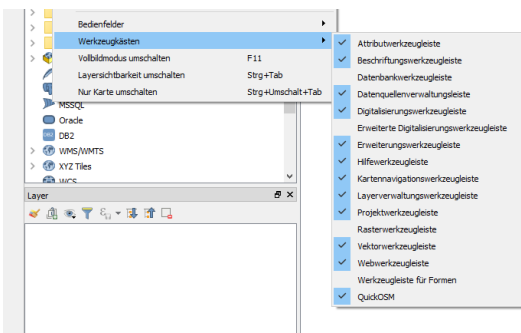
Bedienfelder
Werkzeugkästen
Vollbildmodus umschalten F11
Layersichtbarkeit umschalten Strg+Tab
Nur Karte umschalten Strg+Umschalt+Tab
MSSQL
Oracle
DB2
WMS/WMTS
XYZ Tiles
WCS
Layer

Attributwerkzeugleiste
Beschriftungswerkzeugleiste
Datenbankwerkzeugleiste
Datenquellenverwaltungsleiste
Digitalisierungswerkzeugleiste
Erweiterte Digitalisierungswerkzeugleiste
Erweiterungswerkzeugleiste
Hilfewerkzeugleiste
Kartennavigationswerkzeugleiste
Layerverwaltungswerkzeugleiste
Projektwerkzeugleiste
Rasterwerkzeugleiste
Vektorwerkzeugleiste
Webwerkzeugleiste
Werkzeugleiste für Formen
QuickOSM